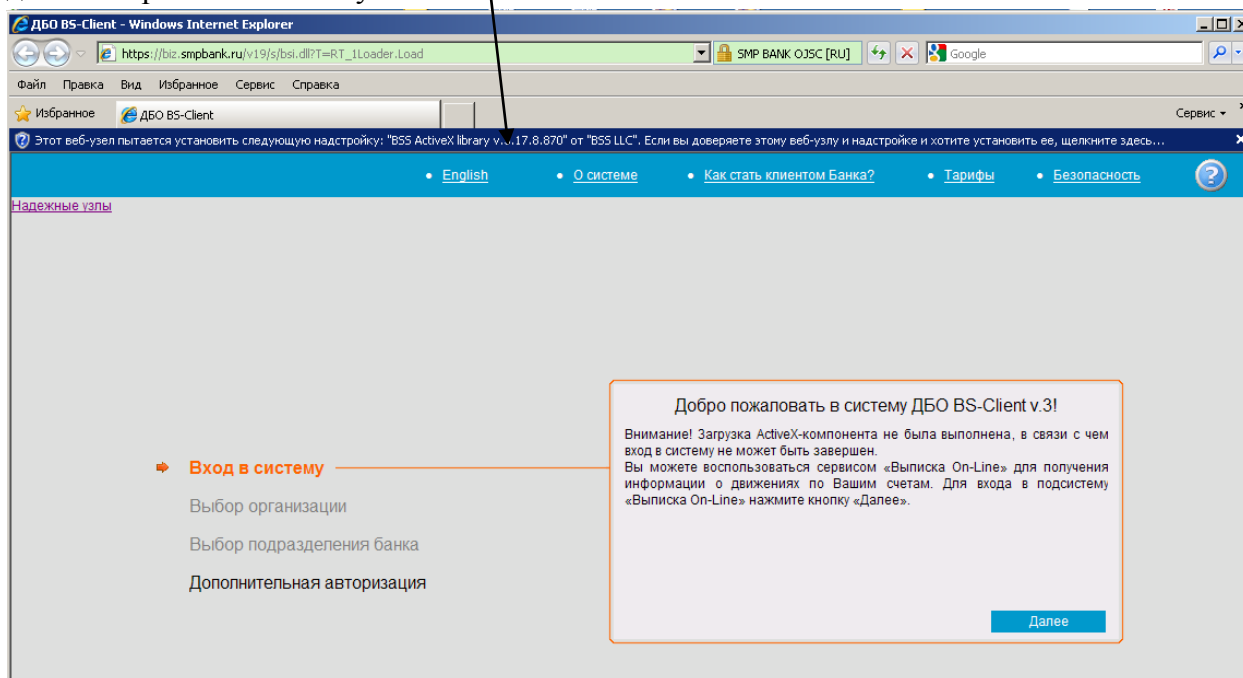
ДБО BS-Client - Windows Internet Explorer

https://biz.smpbank.ru/v19/s/bsi.dll?T=RT_1Loader.Load

SMP BANK OJSC [RU]

Google

Файл Правка Вид Избранное Сервис Справка

Избранное

ДБО BS-Client

Сервис

Этот веб-узел пытается установить следующую надстройку: "BSS ActiveX library v.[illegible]17.8.870" от "BSS LLC". Если вы доверяете этому веб-узлу и надстройке и хотите установить ее, щелкните здесь...

English

О системе

Как стать клиентом Банка?

Тарифы

Безопасность

Надежные узлы

Вход в систему

Выбор организации

Выбор подразделения банка

Дополнительная авторизация

Добро пожаловать в систему ДБО BS-Client v.3!

Внимание! Загрузка ActiveX-компонента не была выполнена, в связи с чем вход в систему не может быть завершен.
Вы можете воспользоваться сервисом «Выписка On-Line» для получения информации о движениях по Вашим счетам. Для входа в подсистему «Выписка On-Line» нажмите кнопку «Далее».

Далее